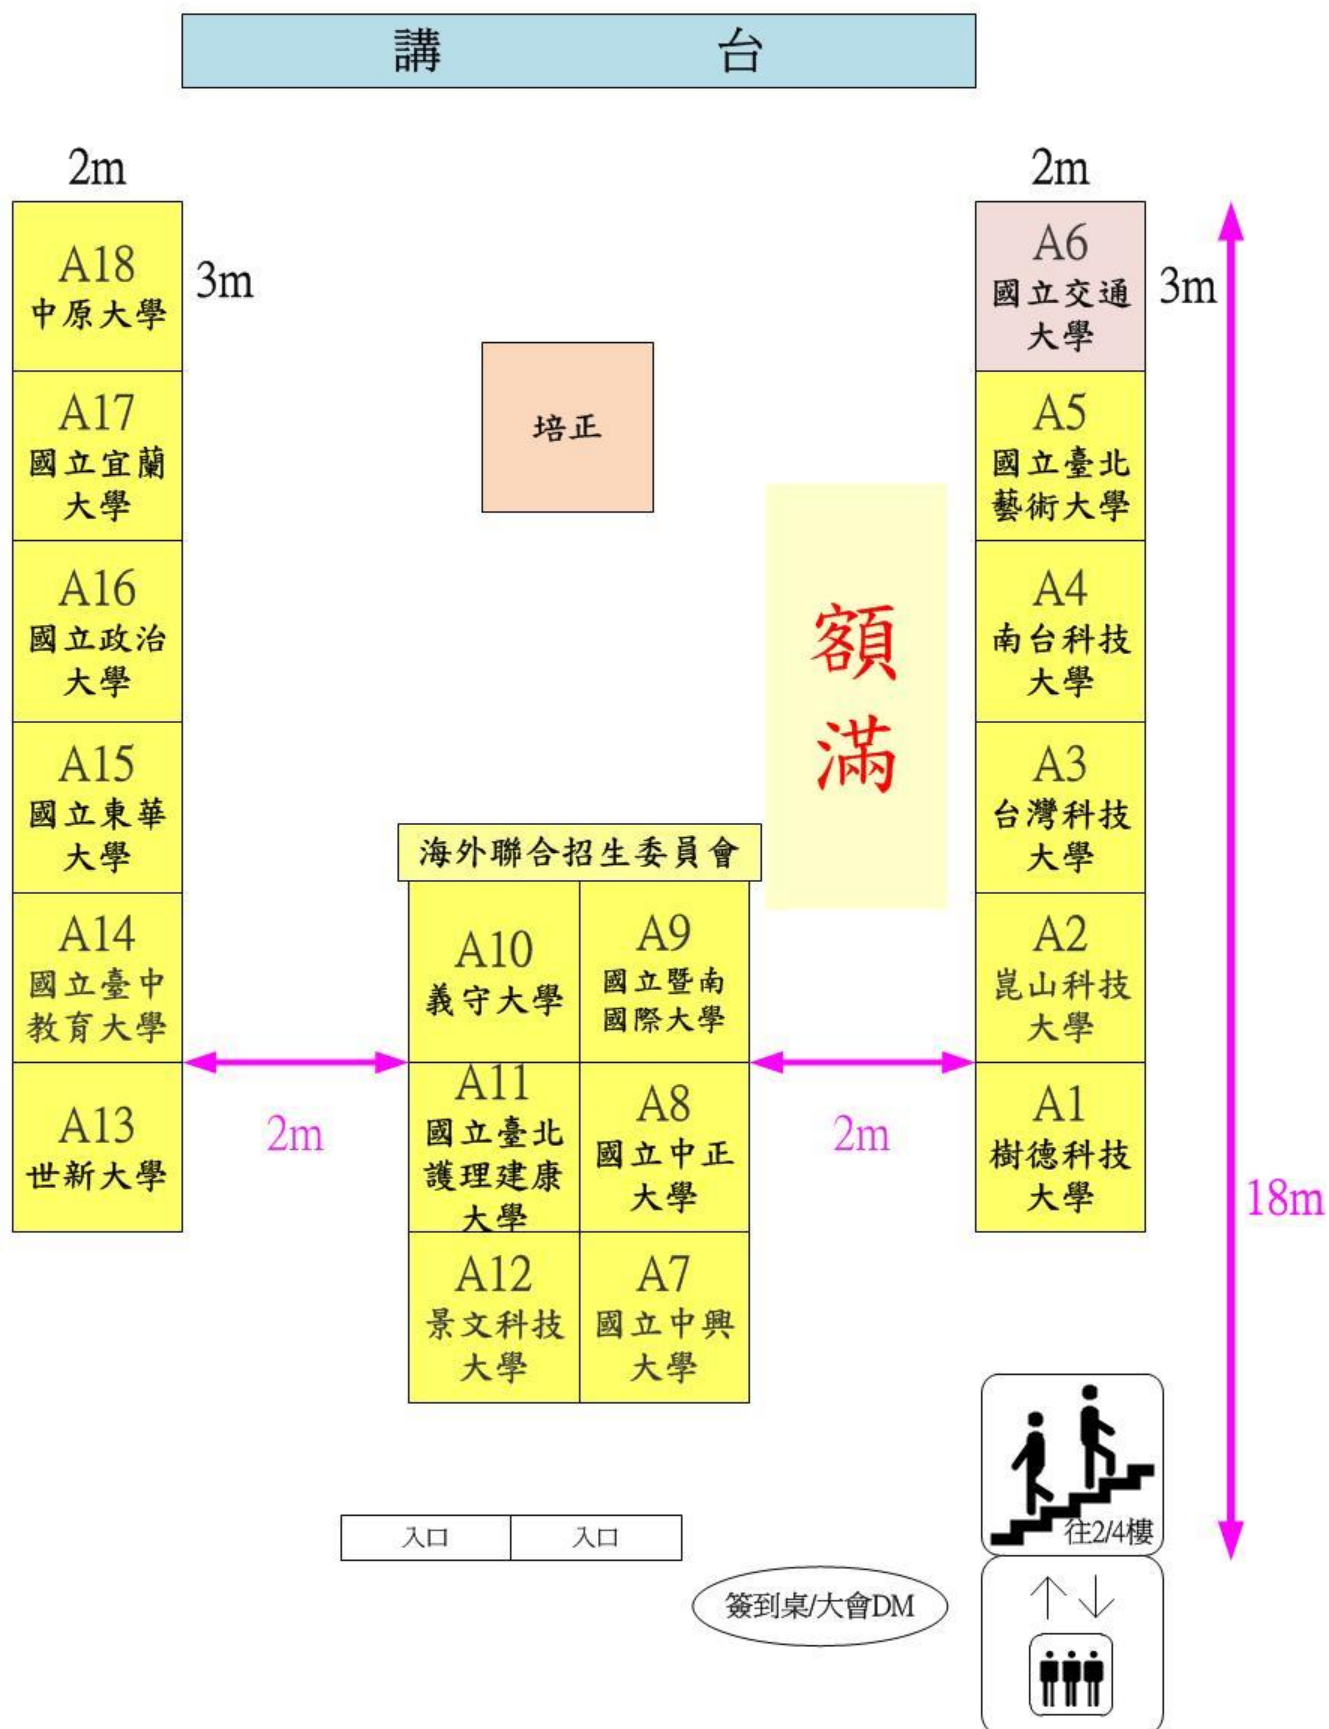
講 台

2m

A18
中原大學

3m

A17
國立宜蘭大學

A16
國立政治大學

A15
國立東華大學

A14
國立臺中教育大學

A13
世新大學

培正

2m

A6
國立交通大學

3m

A5
國立臺北藝術大學

A4
南台科技大學

A3
台灣科技大學

A2
崑山科技大學

A1
樹德科技大學

額滿

海外聯合招生委員會

A10
義守大學

A9
國立暨南國際大學

A11
國立臺北護理健康大學

A8
國立中正大學

A12
景文科技大學

A7
國立中興大學

2m

2m

18m

入口 入口

簽到桌/大會DM

往2/4樓